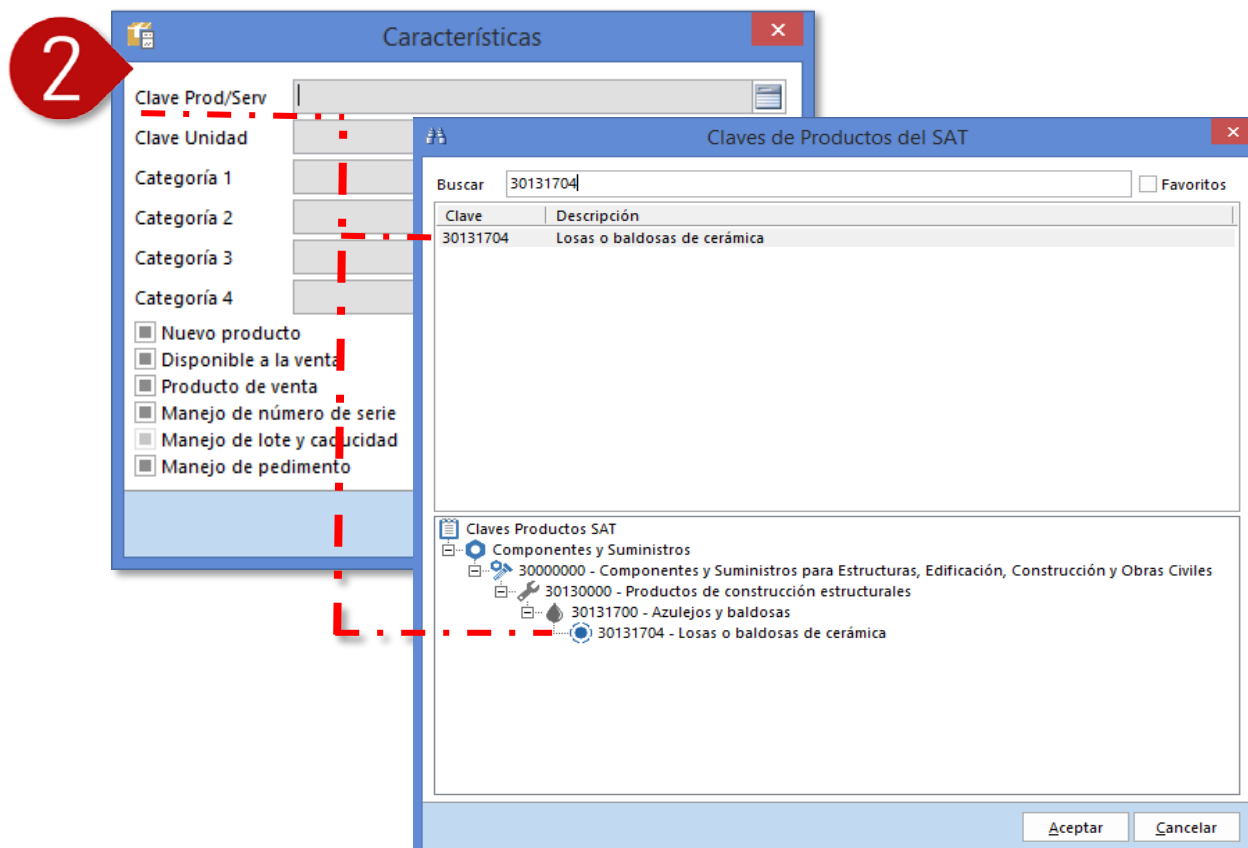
2

Características

Clave Prod/Serv
Clave Unidad
Categoría 1
Categoría 2
Categoría 3
Categoría 4
Nuevo producto
Disponible a la venta
Producto de venta
Manejo de número de serie
Manejo de lote y caducidad
Manejo de pedimento

Claves de Productos del SAT

Buscar 30131704
Favoritos

| Clave | Descripción |
|---|---|
| 30131704 | Losas o baldosas de cerámica |

Claves Productos SAT
Componentes y Suministros
30000000 - Componentes y Suministros para Estructuras, Edificación, Construcción y Obras Civiles
30130000 - Productos de construcción estructurales
30131700 - Azulejos y baldosas
30131704 - Losas o baldosas de cerámica

Aceptar
Cancelar